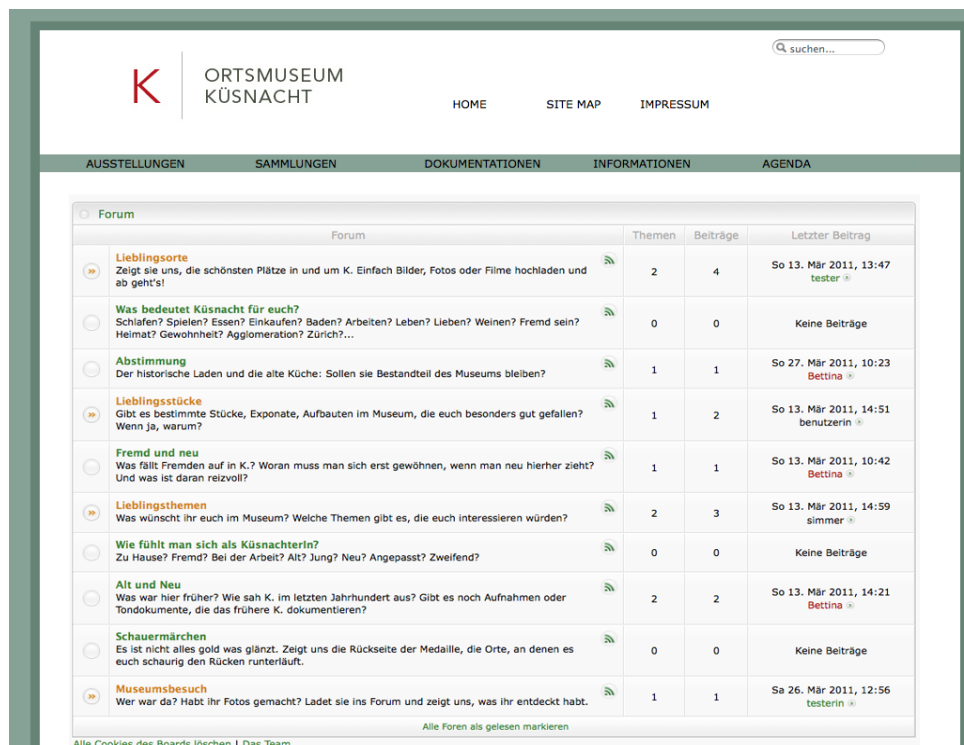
suchen...

K ORTSMUSEUM KÜSNACHT

HOME SITE MAP IMPRESSUM

AUSSTELLUNGEN SAMMLUNGEN DOKUMENTATIONEN INFORMATIONEN AGENDA

Forum

| Forum | Themen | Beiträge | Letzter Beitrag |
|---|---|---|---|
| **Lieblingsorte** Zeigt sie uns, die schönsten Plätze in und um K. Einfach Bilder, Fotos oder Filme hochladen und ab geht's! | 2 | 4 | So 13. Mär 2011, 13:47 tester |
| **Was bedeutet Küsnacht für euch?** Schlafen? Spielen? Essen? Einkaufen? Baden? Arbeiten? Leben? Lieben? Weinen? Fremd sein? Heimat? Gewohnheit? Agglomeration? Zürich?... | 0 | 0 | Keine Beiträge |
| **Abstimmung** Der historische Laden und die alte Küche: Sollen sie Bestandteil des Museums bleiben? | 1 | 1 | So 27. Mär 2011, 10:23 Bettina |
| **Lieblingsstücke** Gibt es bestimmte Stücke, Exponate, Aufbauten im Museum, die euch besonders gut gefallen? Wenn ja, warum? | 1 | 2 | So 13. Mär 2011, 14:51 benutzerin |
| **Fremd und neu** Was fällt Fremden auf in K.? Woran muss man sich erst gewöhnen, wenn man neu hierher zieht? Und was ist daran reizvoll? | 1 | 1 | So 13. Mär 2011, 10:42 Bettina |
| **Lieblingsthemen** Was wünscht ihr euch im Museum? Welche Themen gibt es, die euch interessieren würden? | 2 | 3 | So 13. Mär 2011, 14:59 simmer |
| **Wie fühlt man sich als KüsnachterIn?** Zu Hause? Fremd? Bei der Arbeit? Alt? Jung? Neu? Angepasst? Zweifend? | 0 | 0 | Keine Beiträge |
| **Alt und Neu** Was war hier früher? Wie sah K. im letzten Jahrhundert aus? Gibt es noch Aufnahmen oder Tondokumente, die das frühere K. dokumentieren? | 2 | 2 | So 13. Mär 2011, 14:21 Bettina |
| **Schauermärchen** Es ist nicht alles gold was glänzt. Zeigt uns die Rückseite der Medaille, die Orte, an denen es euch schaurig den Rücken runterläuft. | 0 | 0 | Keine Beiträge |
| **Museumsbesuch** Wer war da? Habt ihr Fotos gemacht? Ladet sie ins Forum und zeigt uns, was ihr entdeckt habt. | 1 | 1 | Sa 26. Mär 2011, 12:56 testerin |

Alle Foren als gelesen markieren

Alle Cookies des Boards löschen | Das Team